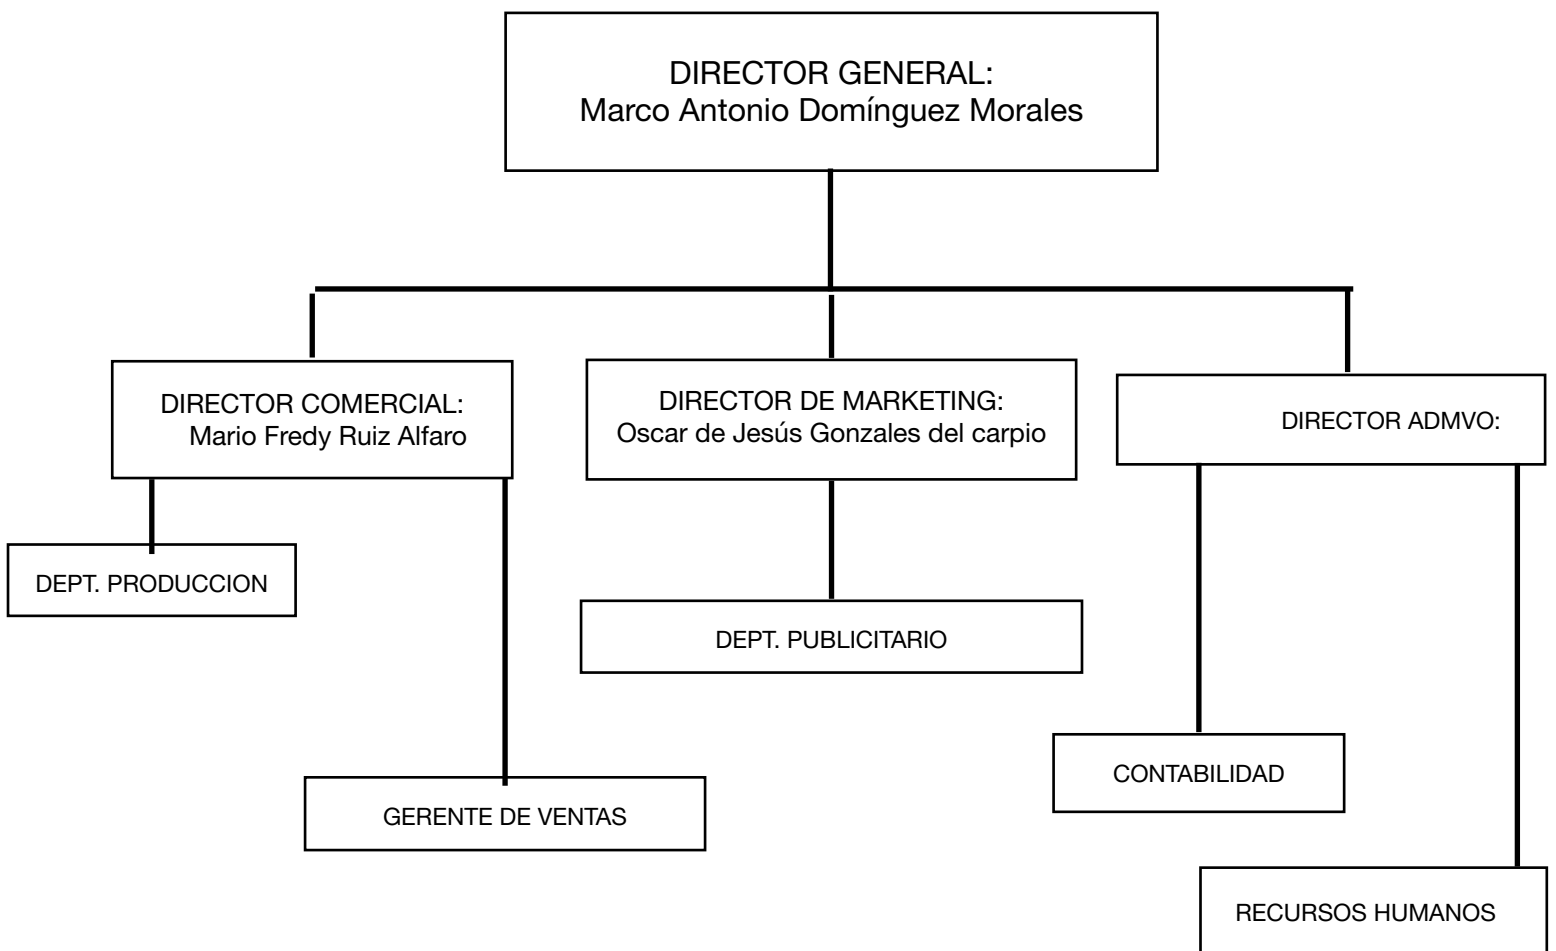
DIRECTOR GENERAL:
Marco Antonio Domínguez Morales

DIRECTOR COMERCIAL:
Mario Fredy Ruiz Alfaro

DIRECTOR DE MARKETING:
Oscar de Jesús Gonzales del carpio

DIRECTOR ADMVO:

DEPT. PRODUCCION

DEPT. PUBLICITARIO

CONTABILIDAD

GERENTE DE VENTAS

RECURSOS HUMANOS